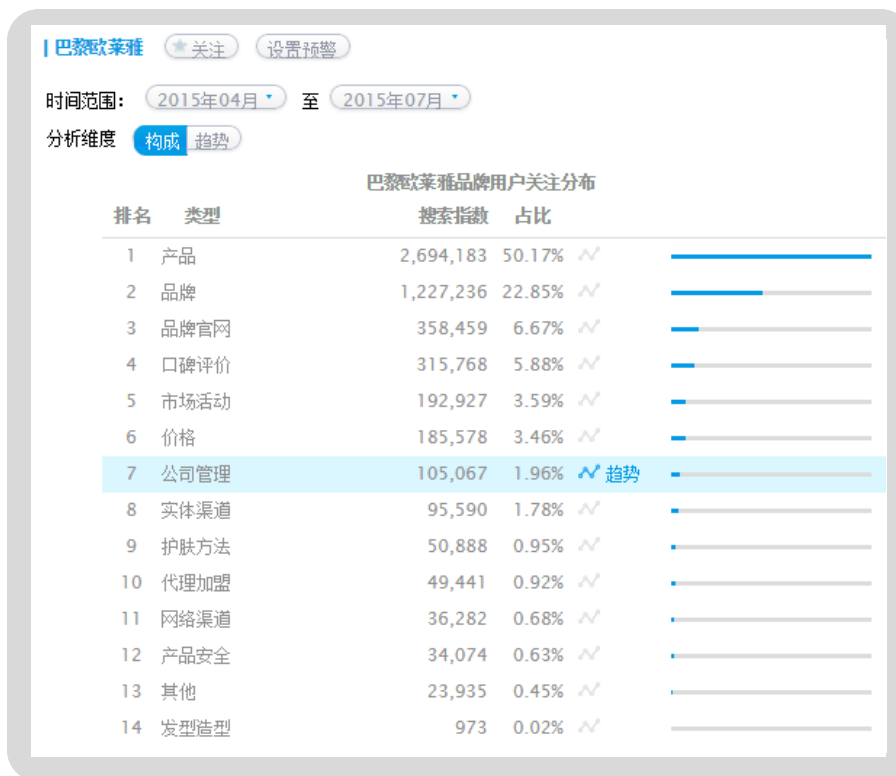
巴黎欧莱雅 关注 设置预警

时间范围: 2015年04月 至 2015年07月

分析维度 构成 趋势

巴黎欧莱雅品牌用户关注分布

| 排名 | 类型 | 搜索指数 | 占比 |
|---|---|---|---|
| 1 | 产品 | 2,694,183 | 50.17% |
| 2 | 品牌 | 1,227,236 | 22.85% |
| 3 | 品牌官网 | 358,459 | 6.67% |
| 4 | 口碑评价 | 315,768 | 5.88% |
| 5 | 市场活动 | 192,927 | 3.59% |
| 6 | 价格 | 185,578 | 3.46% |
| 7 | 公司管理 | 105,067 | 1.96% 趋势 |
| 8 | 实体渠道 | 95,590 | 1.78% |
| 9 | 护肤方法 | 50,888 | 0.95% |
| 10 | 代理加盟 | 49,441 | 0.92% |
| 11 | 网络渠道 | 36,282 | 0.68% |
| 12 | 产品安全 | 34,074 | 0.63% |
| 13 | 其他 | 23,935 | 0.45% |
| 14 | 发型造型 | 973 | 0.02% |